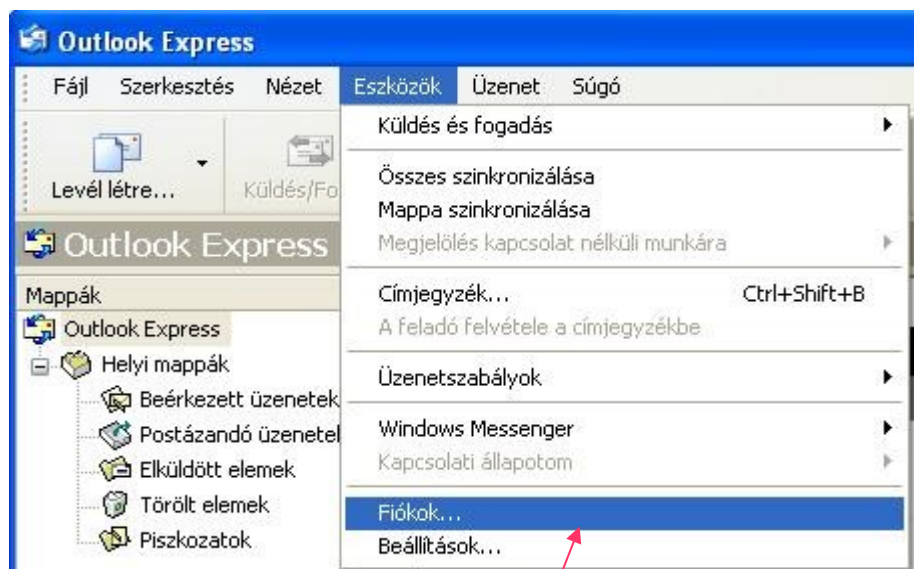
Outlook Express

Fájl Szerkesztés Nézet Eszközök Üzenet Súgó

Levél létre... Küldés/Fo

Outlook Express

Mappák

Outlook Express
Helyi mappák
Beérkezett üzenetek
Postázandó üzenetel
Elküldött elemek
Törölt elemek
Piszkozatok

Küldés és fogadás
Összes szinkronizálása
Mappa szinkronizálása
Megjelölés kapcsolat nélküli munkára
Címjegyzék... Ctrl+Shift+B
A feladó felvétele a címjegyzékbe
Üzenetszabályok
Windows Messenger
Kapcsolati állapotom
Fiókok...
Beállítások...